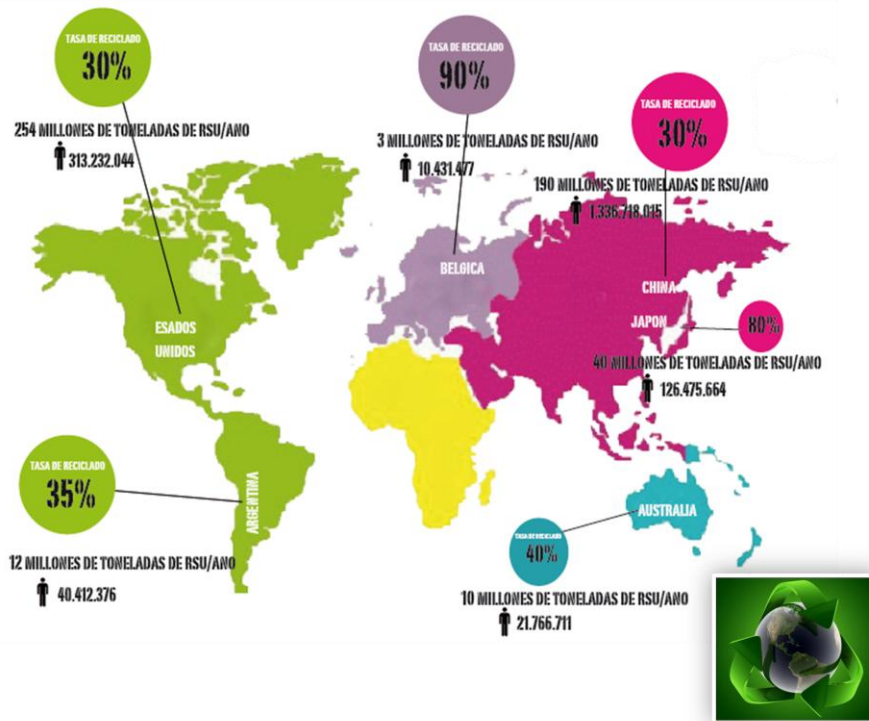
TASA DE RECICLADO
30%

254 MILLONES DE TONELADAS DE RSU/ANO
313.232.044

ESADOS UNIDOS

TASA DE RECICLADO
90%

3 MILLONES DE TONELADAS DE RSU/ANO
10.431.477

BELGICA

TASA DE RECICLADO
30%

190 MILLONES DE TONELADAS DE RSU/ANO
1.336.718.015

CHINA

JAPON

80%

40 MILLONES DE TONELADAS DE RSU/ANO
126.475.664

TASA DE RECICLADO
35%

ARGENTINA

12 MILLONES DE TONELADAS DE RSU/ANO
40.412.376

AUSTRALIA

TASA DE RECICLADO
40%

10 MILLONES DE TONELADAS DE RSU/ANO
21.766.711